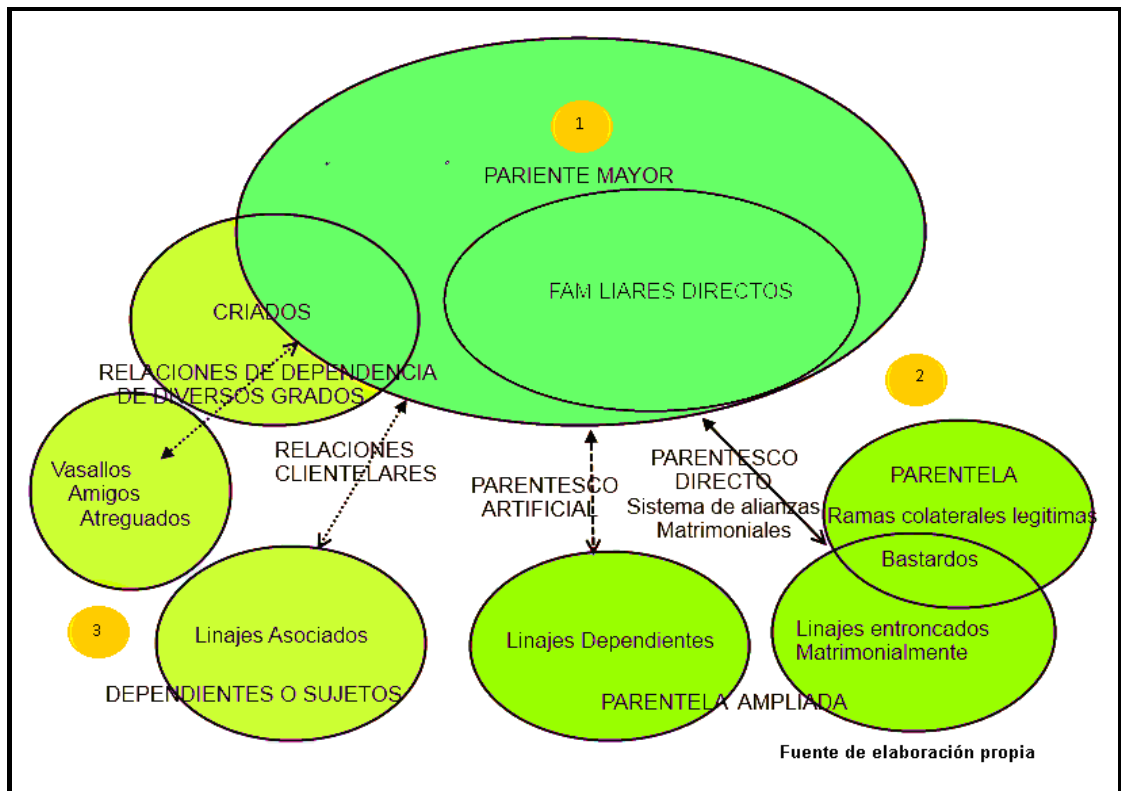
1

PARIENTE MAYOR

FAM LIARES DIRECTOS

CRIADOS

RELACIONES DE DEPENDENCIA DE DIVERSOS GRADOS

2

Vasallos
Amigos
Atreguados

RELACIONES CLIENTELARES

PARENTESCO ARTIFICIAL

PARENTESCO DIRECTO
Sistema de alianzas Matrimoniales

PARENTELA
Ramas colaterales legitimas
Bastardos

3

Linajes Asociados

DEPENDIENTES O SUJETOS

Linajes Dependientes

Linajes entroncados Matrimonialmente

PARENTELA AMPLIADA

Fuente de elaboración propia